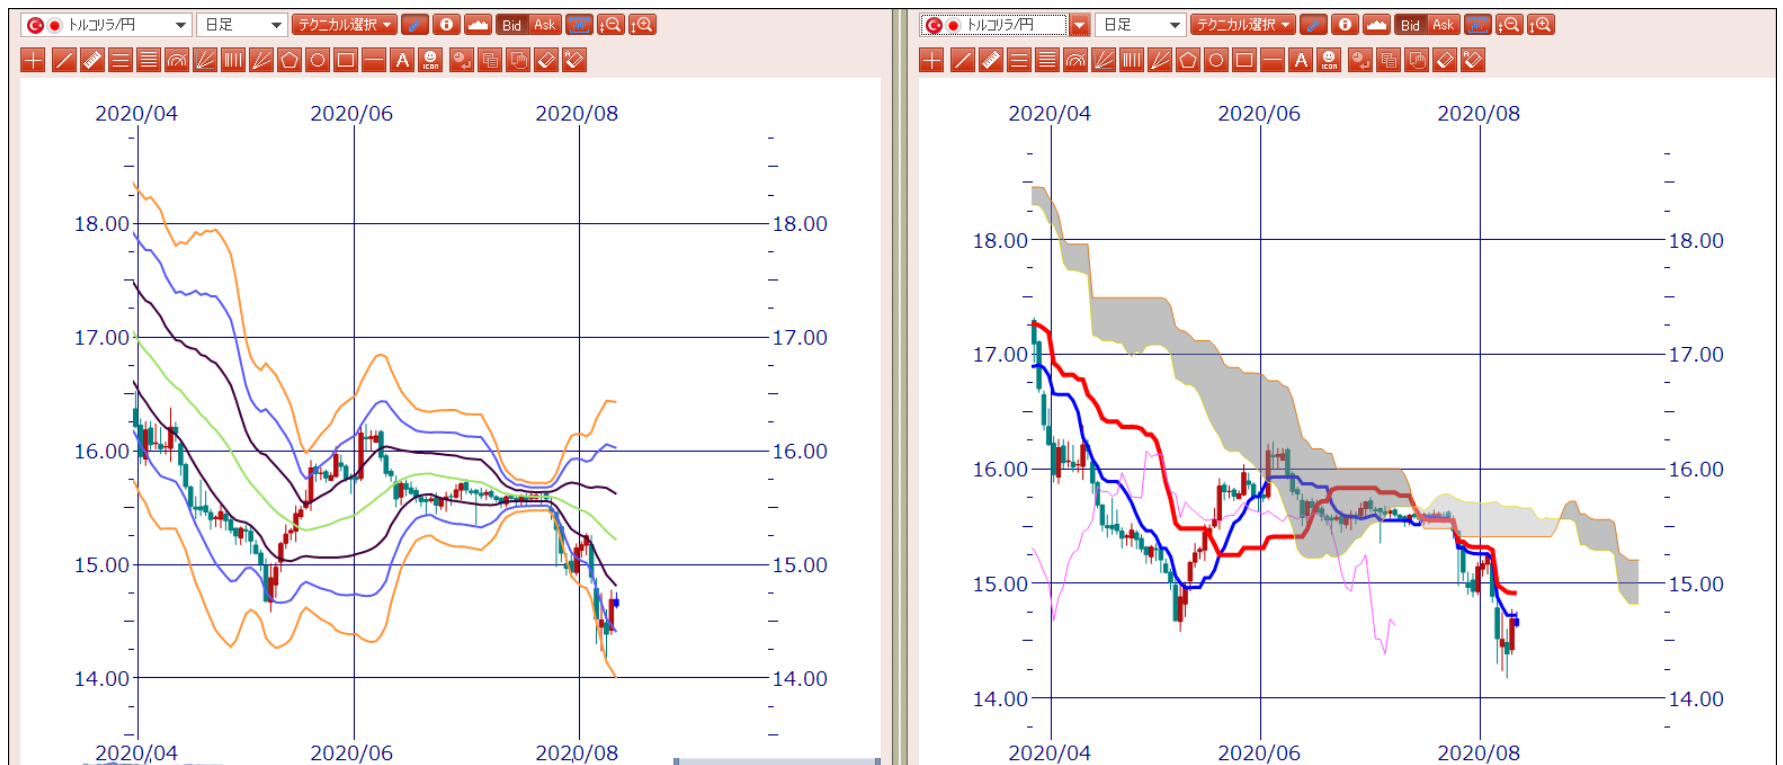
トルコリラ/円 日足 テクニカル選択 Bid Ask

A

2020/04 2020/06 2020/08

18.00 18.00
17.00 17.00
16.00 16.00
15.00 15.00
14.00 14.00

2020/04 2020/06 2020/08

トルコリラ/円 日足 テクニカル選択 Bid Ask

A

2020/04 2020/06 2020/08

18.00 18.00
17.00 17.00
16.00 16.00
15.00 15.00
14.00 14.00

2020/04 2020/06 2020/08